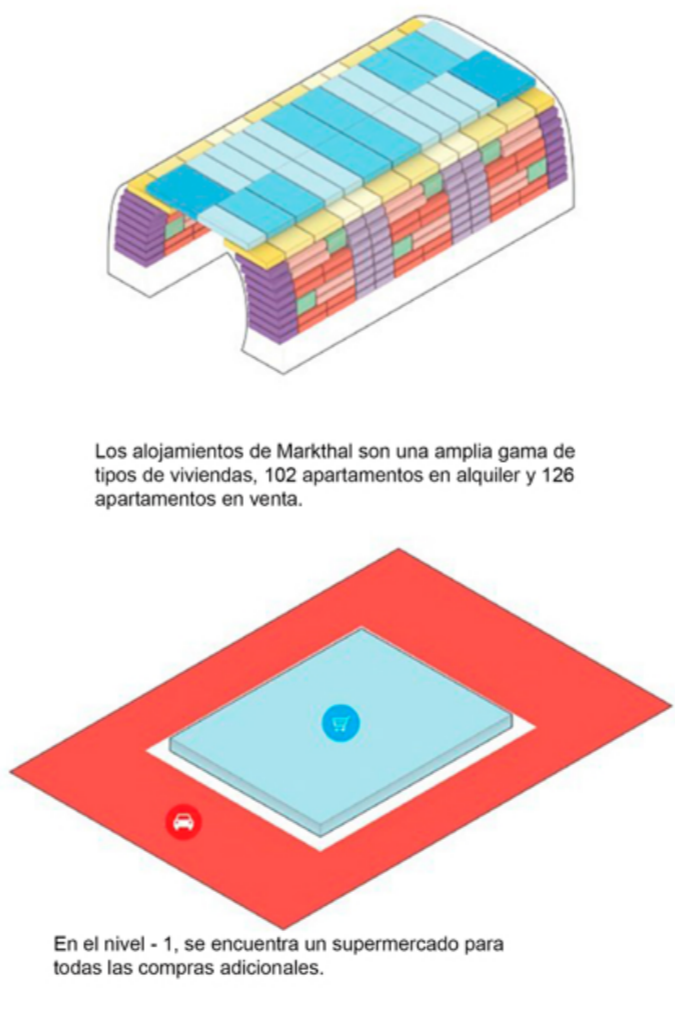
Los alojamientos de Markthal son una amplia gama de tipos de viviendas, 102 apartamentos en alquiler y 126 apartamentos en venta.

En el nivel - 1, se encuentra un supermercado para todas las compras adicionales.